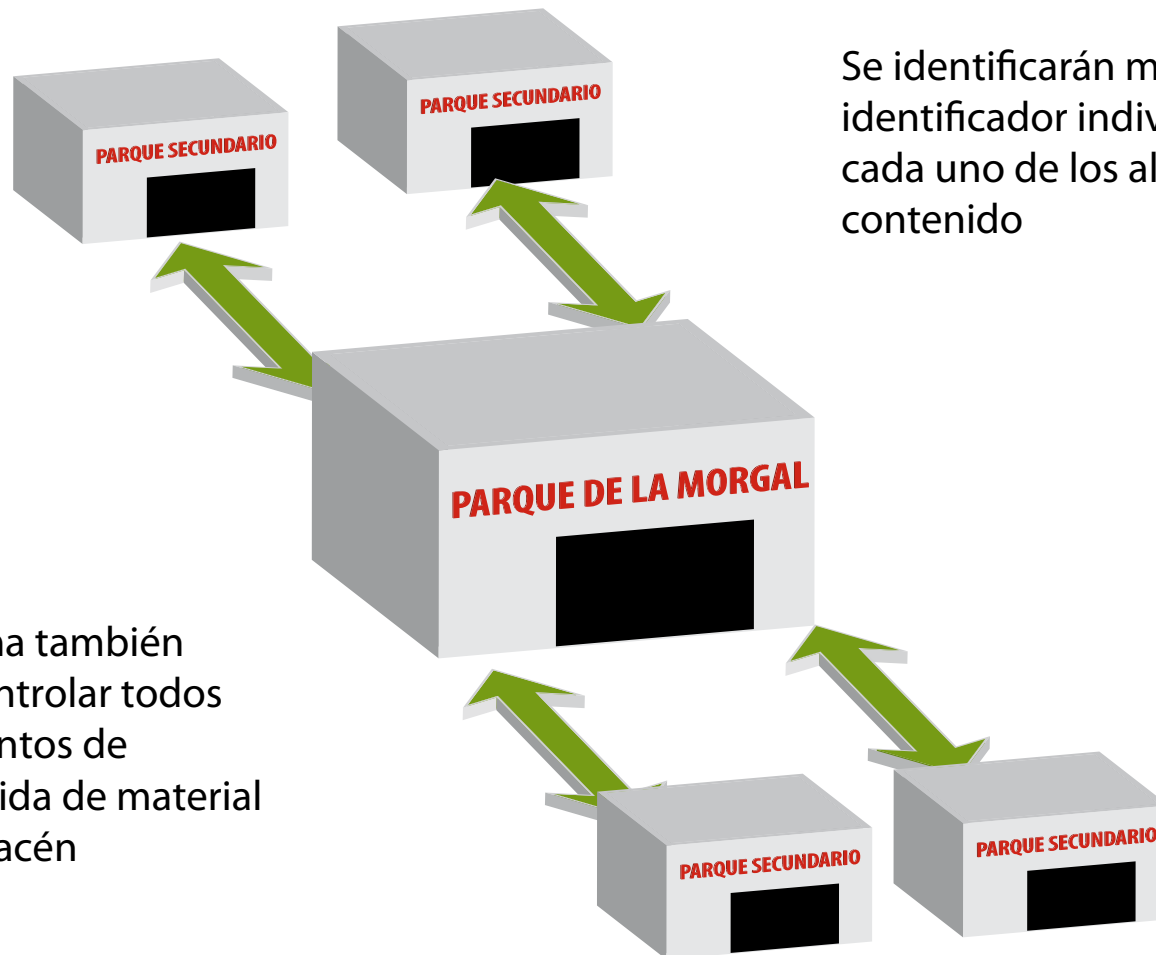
PARQUE SECUNDARIO

PARQUE SECUNDARIO

Se identificarán m identificador indiv cada uno de los al contenido

PARQUE DE LA MORGAL

na también ntrolar todos ntos de ida de material acén

PARQUE SECUNDARIO

PARQUE SECUNDARIO